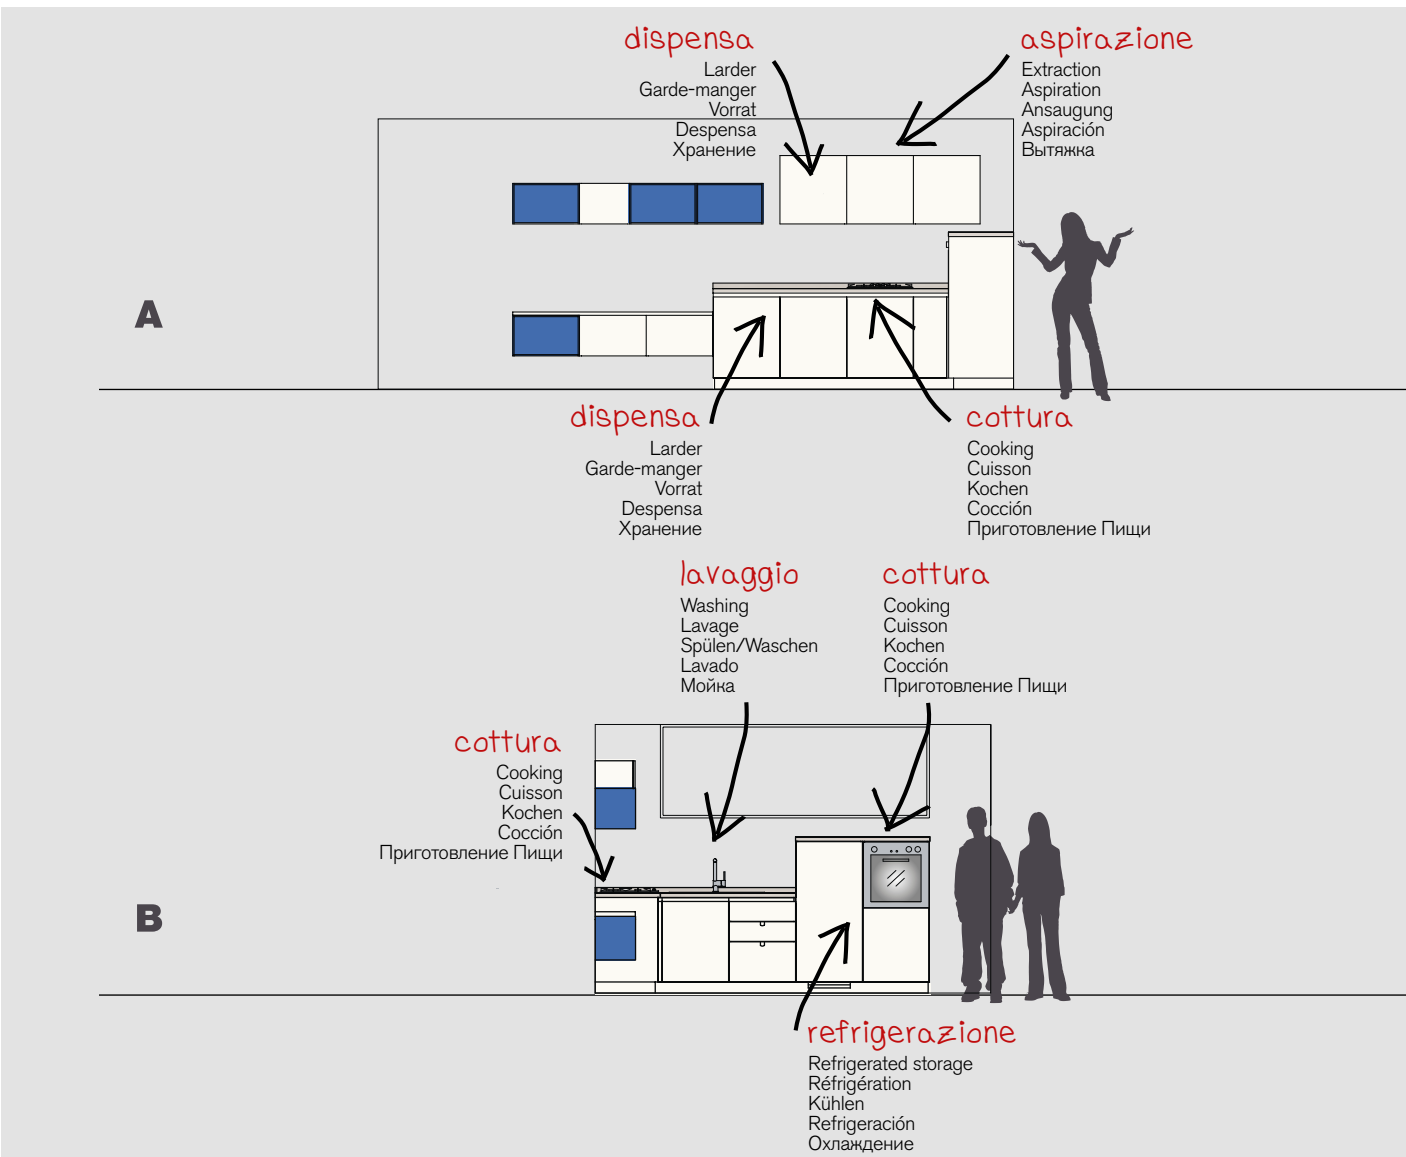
dispensa
Larder
Garde-manger
Vorrat
Despensa
Хранение

aspirazione
Extraction
Aspiration
Ansaugung
Aspiración
Вытяжка

A

dispensa
Larder
Garde-manger
Vorrat
Despensa
Хранение

cottura
Cooking
Cuisson
Kochen
Cocción
Приготовление Пищи

lavaggio
Washing
Lavage
Spülen/Waschen
Lavado
Мойка

cottura
Cooking
Cuisson
Kochen
Cocción
Приготовление Пищи

cottura
Cooking
Cuisson
Kochen
Cocción
Приготовление Пищи

B

refrigerazione
Refrigerated storage
Réfrigération
Kühlen
Refrigeración
Охлаждение